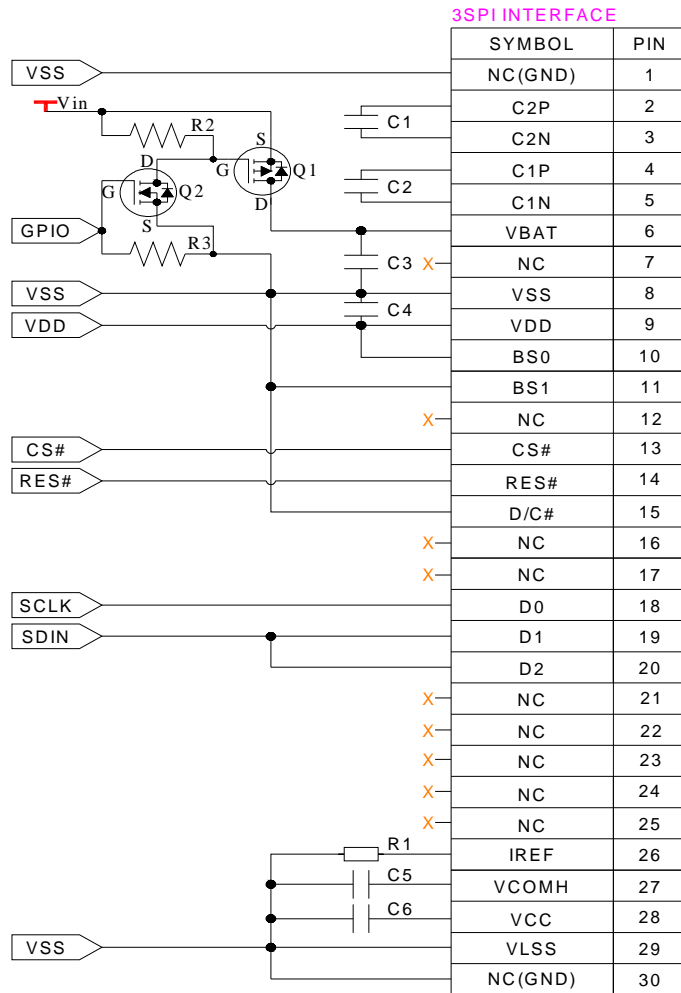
3SPI INTERFACE

| SYMBOL | PIN |
|---|---|
| NC(GND) | 1 |
| C2P | 2 |
| C2N | 3 |
| C1P | 4 |
| C1N | 5 |
| VBAT | 6 |
| NC | 7 |
| VSS | 8 |
| VDD | 9 |
| BS0 | 10 |
| BS1 | 11 |
| NC | 12 |
| CS# | 13 |
| RES# | 14 |
| D/C# | 15 |
| NC | 16 |
| NC | 17 |
| D0 | 18 |
| D1 | 19 |
| D2 | 20 |
| NC | 21 |
| NC | 22 |
| NC | 23 |
| NC | 24 |
| NC | 25 |
| IREF | 26 |
| VCOMH | 27 |
| VCC | 28 |
| VLSS | 29 |
| NC(GND) | 30 |

VSS
Vin
R2
S
G
Q1
D
D
G
Q2
S
R3
GPIO
C1
C2
C3
X
VSS
VDD
C4
X
CS#
RES#
X
X
SCLK
SDIN
X
X
X
X
X
R1
C5
C6
VSS